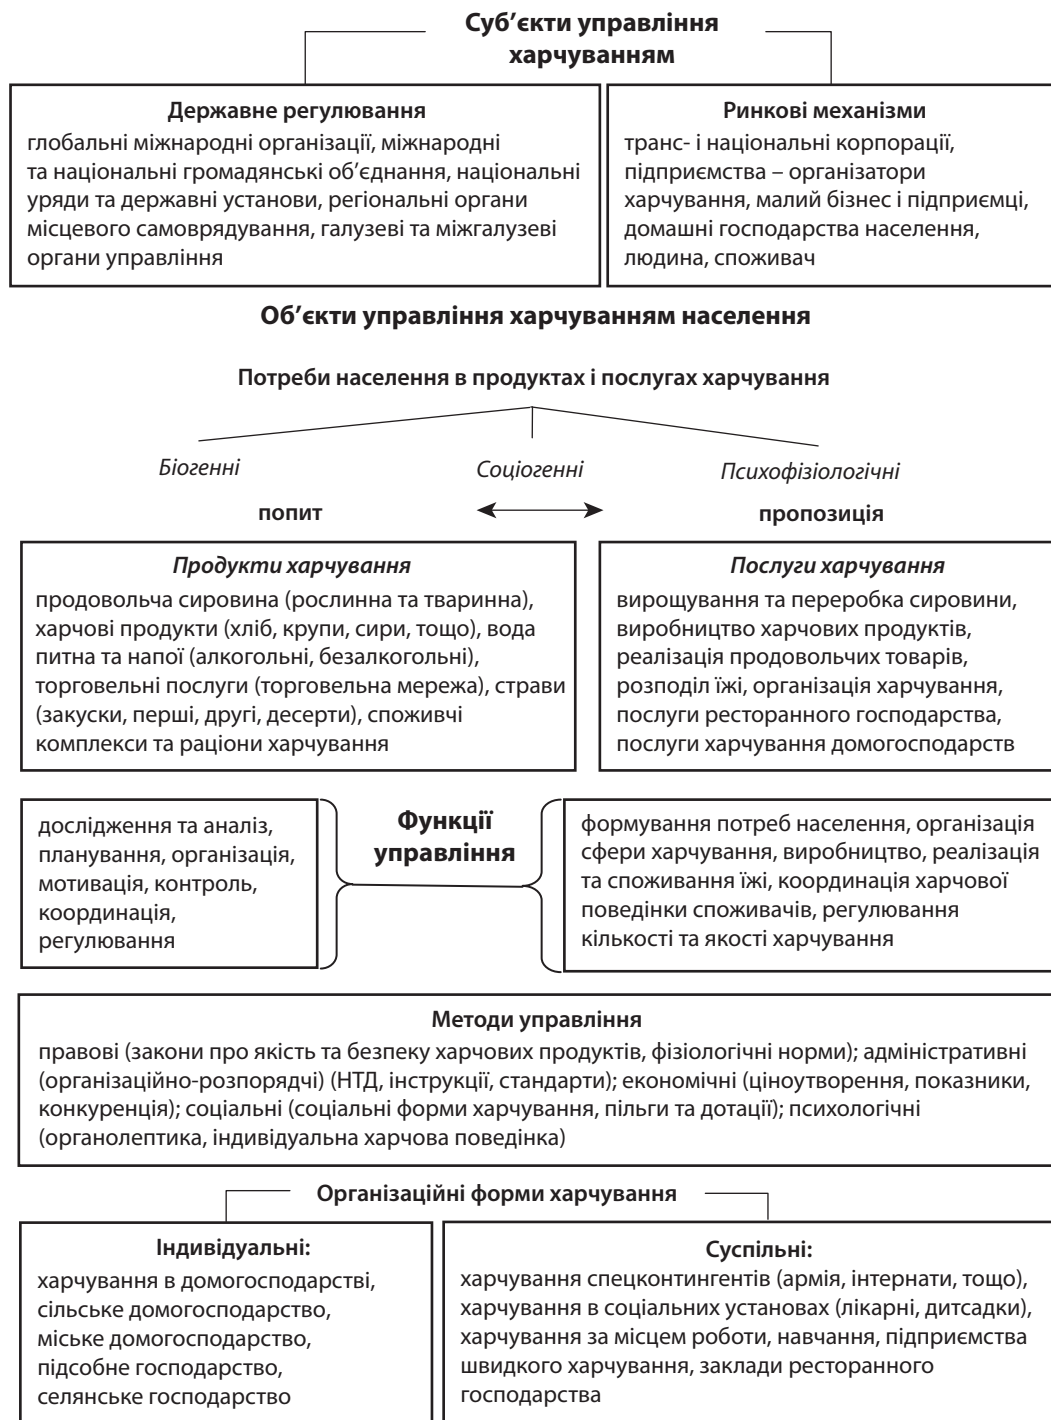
Суб’єкти управління харчуванням

Державне регулювання
глобальні міжнародні організації, міжнародні та національні громадянські об’єднання, національні уряди та державні установи, регіональні органи місцевого самоврядування, галузеві та міжгалузеві органи управління

Ринкові механізми
транс- і національні корпорації, підприємства – організатори харчування, малий бізнес і підприємці, домашні господарства населення, людина, споживач

Об’єкти управління харчуванням населення

Потреби населення в продуктах і послугах харчування

Біогенні

Соціогенні

Психофізіологічні

попит

пропозиція

Продукти харчування
продовольча сировина (рослинна та тваринна), харчові продукти (хліб, крупи, сири, тощо), вода питна та напої (алкогольні, безалкогольні), торговельні послуги (торговельна мережа), страви (закуски, перші, другі, десерти), споживчі комплекси та раціони харчування

Послуги харчування
вирощування та переробка сировини, виробництво харчових продуктів, реалізація продовольчих товарів, розподіл їжі, організація харчування, послуги ресторанного господарства, послуги харчування домогосподарств

дослідження та аналіз, планування, організація, мотивація, контроль, координація, регулювання

Функції управління

формування потреб населення, організація сфери харчування, виробництво, реалізація та споживання їжі, координація харчової поведінки споживачів, регулювання кількості та якості харчування

Методи управління
правові (закони про якість та безпеку харчових продуктів, фізіологічні норми); адміністративні (організаційно-розпорядчі) (НТД, інструкції, стандарти); економічні (ціноутворення, показники, конкуренція); соціальні (соціальні форми харчування, пільги та дотації); психологічні (органолептика, індивідуальна харчова поведінка)

Організаційні форми харчування

Індивідуальні:
харчування в домогосподарстві, сільське домогосподарство, міське домогосподарство, підсобне господарство, селянське господарство

Суспільні:
харчування спецконтингентів (армія, інтернати, тощо), харчування в соціальних установах (лікарні, дитсадки), харчування за місцем роботи, навчання, підприємства швидкого харчування, заклади ресторанного господарства